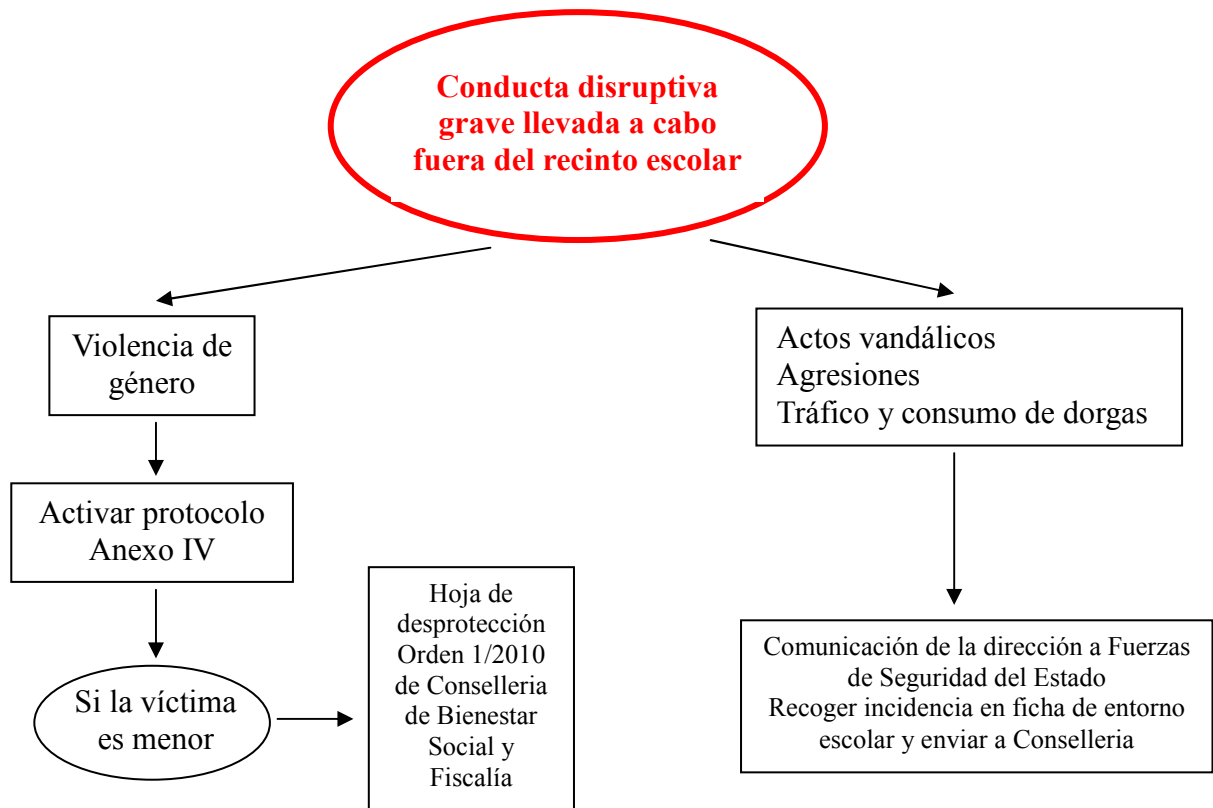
Conducta disruptiva grave llevada a cabo fuera del recinto escolar

Violencia de género

Activar protocolo Anexo IV

Si la víctima es menor

Hoja de desprotección Orden 1/2010 de Conselleria de Bienestar Social y Fiscalía

Actos vandálicos
Agresiones
Tráfico y consumo de dorgas

Comunicación de la dirección a Fuerzas de Seguridad del Estado
Recoger incidencia en ficha de entorno escolar y enviar a Conselleria